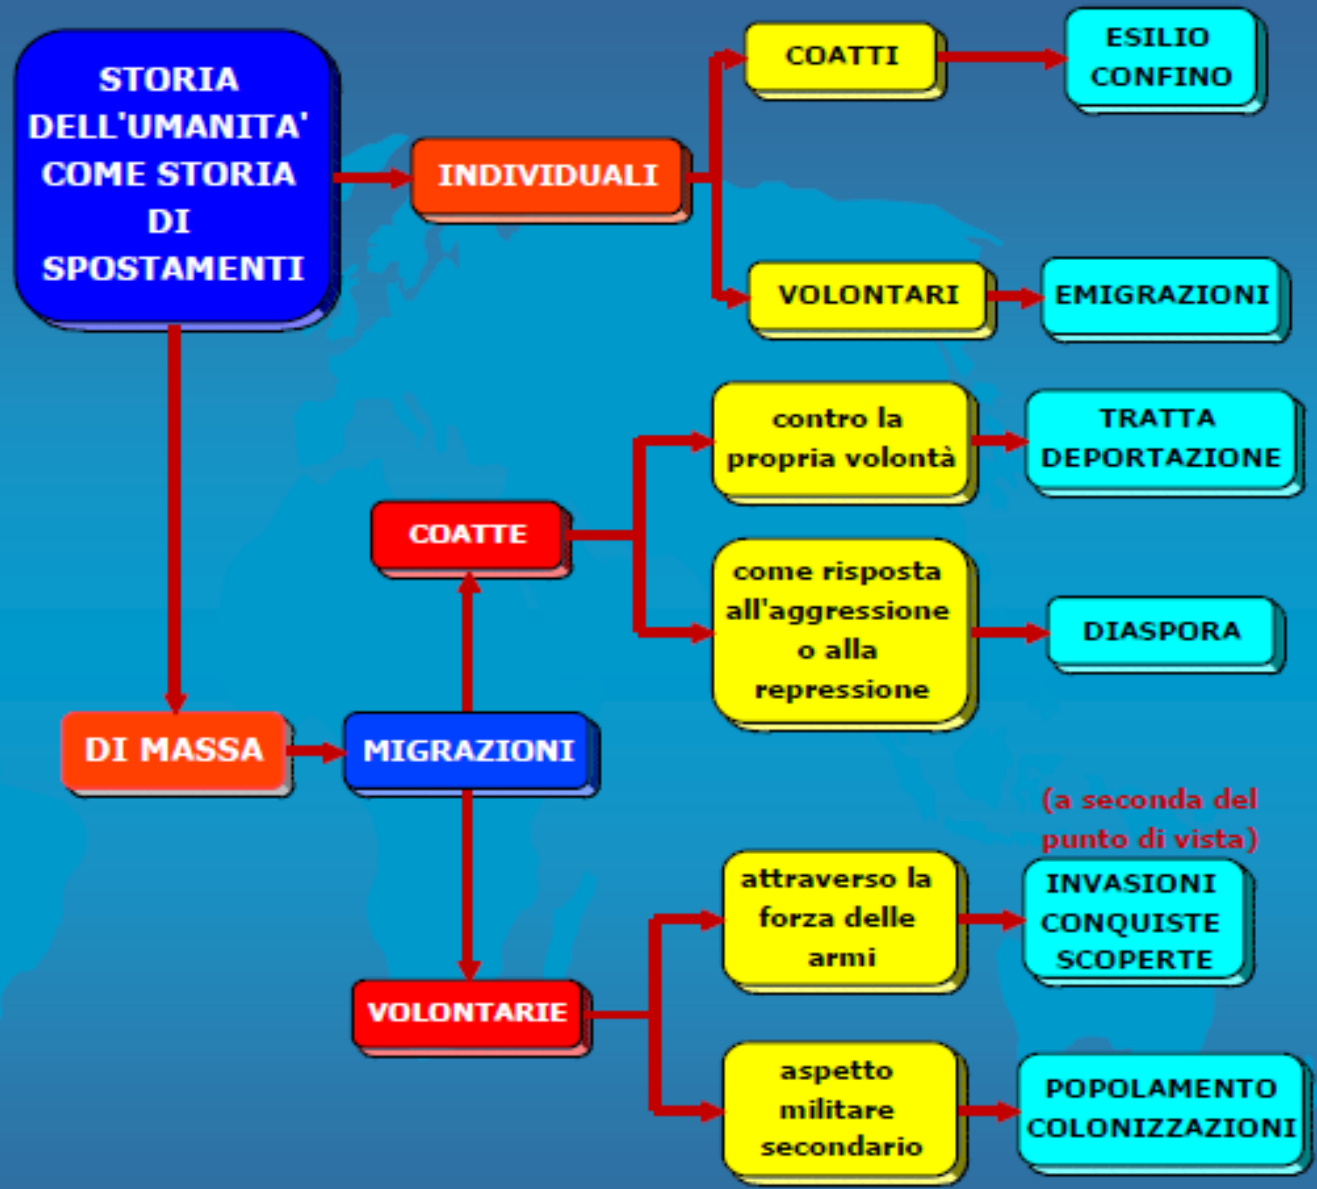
STORIA DELL'UMANITA' COME STORIA DI SPOSTAMENTI

INDIVIDUALI

COATTI

ESILIO
CONFINO

VOLONTARI

EMIGRAZIONI

DI MASSA

MIGRAZIONI

COATTE

contro la propria volontà

TRATTA
DEPORTAZIONE

come risposta all'aggressione o alla repressione

DIASPORA

VOLONTARIE

(a seconda del punto di vista)

attraverso la forza delle armi

INVASIONI
CONQUISTE
SCOPERTE

aspetto militare secondario

POPOLAMENTO
COLONIZZAZIONI